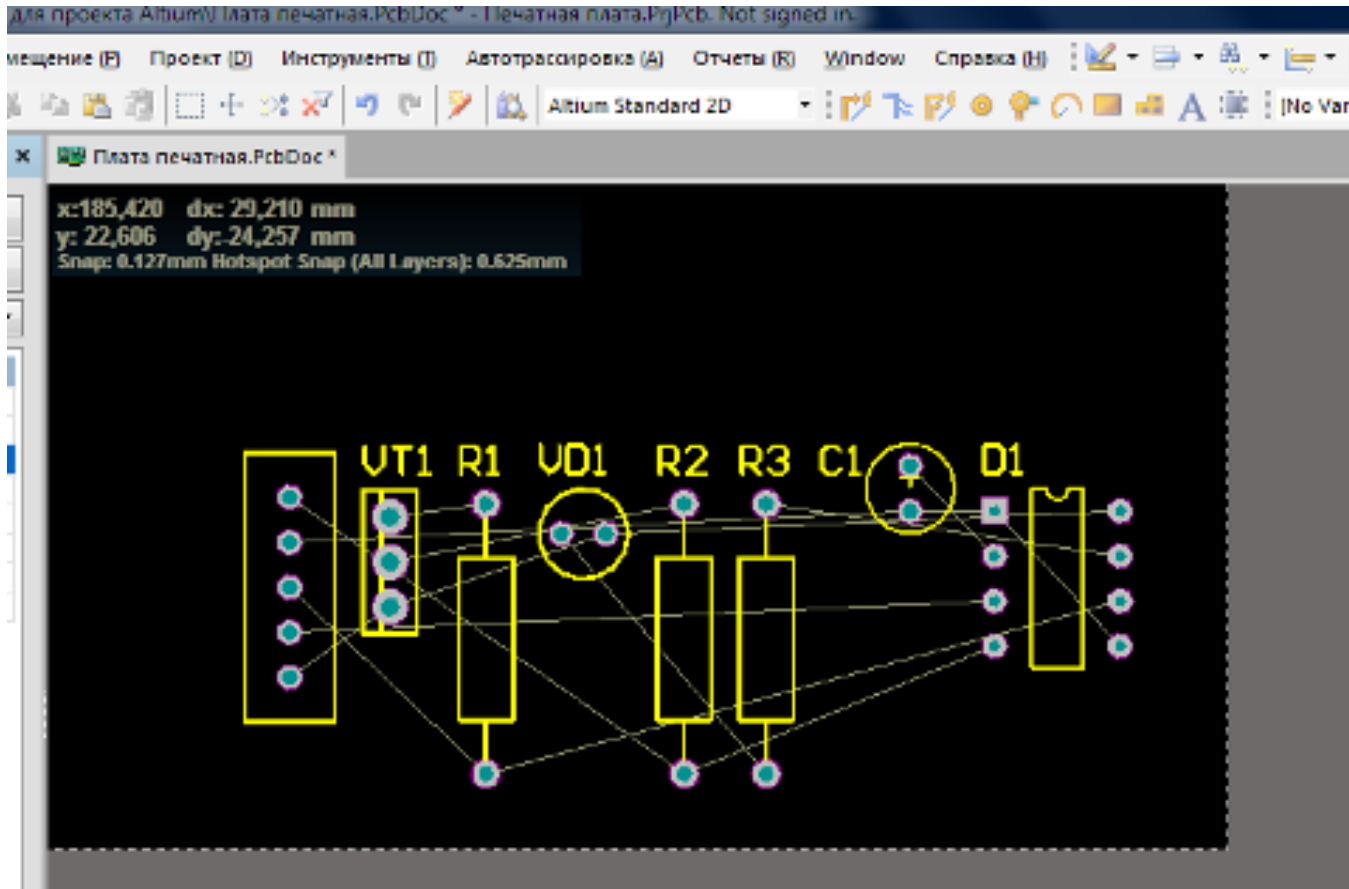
для проекта Altium\Плата печатная.PcbDoc * - Печатная плата.PrjPcb. Not signed in.

мещение (P) Проект (D) Инструменты (T) Автотрассировка (A) Отчеты (R) Window Справка (H)

Altium Standard 2D

[No Var

Плата печатная.PcbDoc *

x:185,420 dx: 29,210 mm
y: 22,606 dy: -24,257 mm
Snap: 0.127mm Hotspot Snap (All Layers): 0.625mm

VT1 R1 VD1 R2 R3 C1 D1